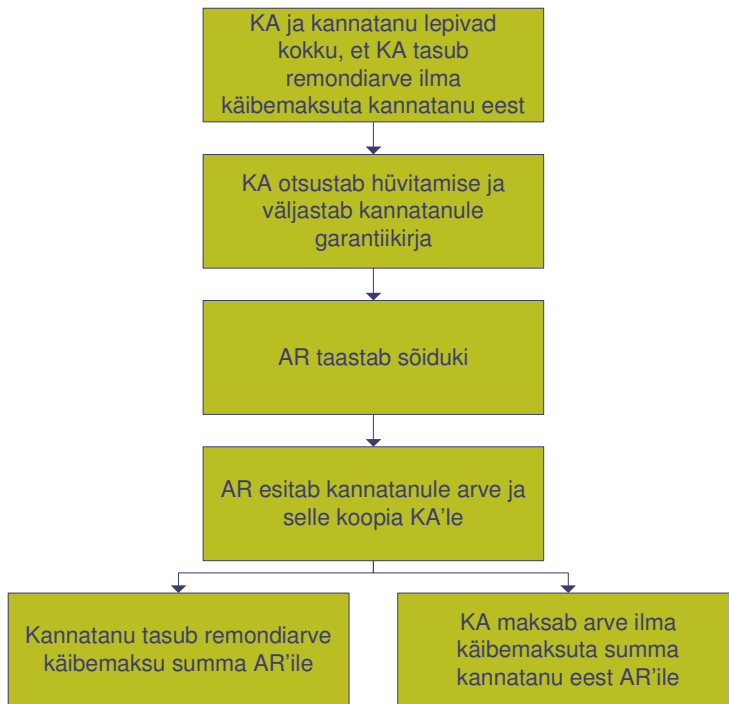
KA ja kannatanu lepivad kokku, et KA tasub remondiarve ilma käibemaksuta kannatanu eest

KA otsustab hüvitamise ja väljastab kannatanule garantiikirja

AR taastab sõiduki

AR esitab kannatanule arve ja selle koopia KA'le

Kannatanu tasub remondiarve käibemaksu summa AR'ile

KA maksab arve ilma käibemaksuta summa kannatanu eest AR'ile